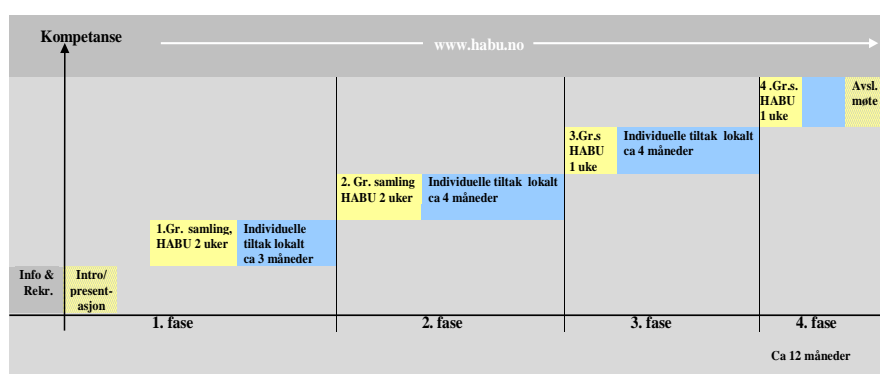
Kompetanse

www.habu.no

Info & Rekr.

Intro/ presentasjon

1.Gr. samling, HABU 2 uker

Individuelle tiltak lokalt ca 3 måneder

2. Gr. samling HABU 2 uker

Individuelle tiltak lokalt ca 4 måneder

3.Gr.s HABU 1 uke

Individuelle tiltak lokalt ca 4 måneder

4 .Gr.s. HABU 1 uke

Avsl. møte

1. fase

2. fase

3. fase

4. fase

Ca 12 måneder